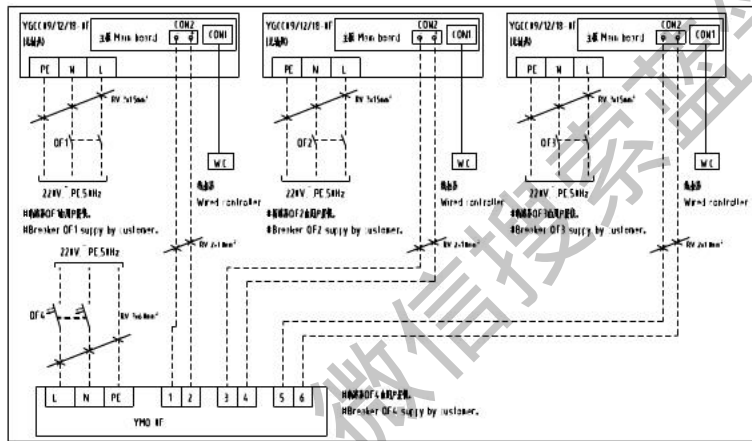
YGC(09/12/18-HF
(机组)
主板 Main board
CON2
CON1
PE N L
RV 3x1.5mm²
QF1
220V~ PE 50Hz
断路器QF1由用户提供。
Breaker QF1 suppy by customer.
线控器
Wired controller
WC
RV 2x1.0mm²

YGC(09/12/18-HF
(机组)
主板 Main board
CON2
CON1
PE N L
RV 3x1.5mm²
QF2
220V~ PE 50Hz
断路器QF2由用户提供。
Breaker QF2 suppy by customer.
线控器
Wired controller
WC
RV 2x1.0mm²

YGC(09/12/18-HF
(机组)
主板 Main board
CON2
CON1
PE N L
RV 3x1.5mm²
QF3
220V~ PE 50Hz
断路器QF3由用户提供。
Breaker QF3 suppy by customer.
线控器
Wired controller
WC
RV 2x1.0mm²

220V~ PE 50Hz
QF4
RV 3x0.4mm²
L N PE
1 2 3 4 5 6
YMO-HF
断路器QF4由用户提供。
Breaker QF4 suppy by customer.